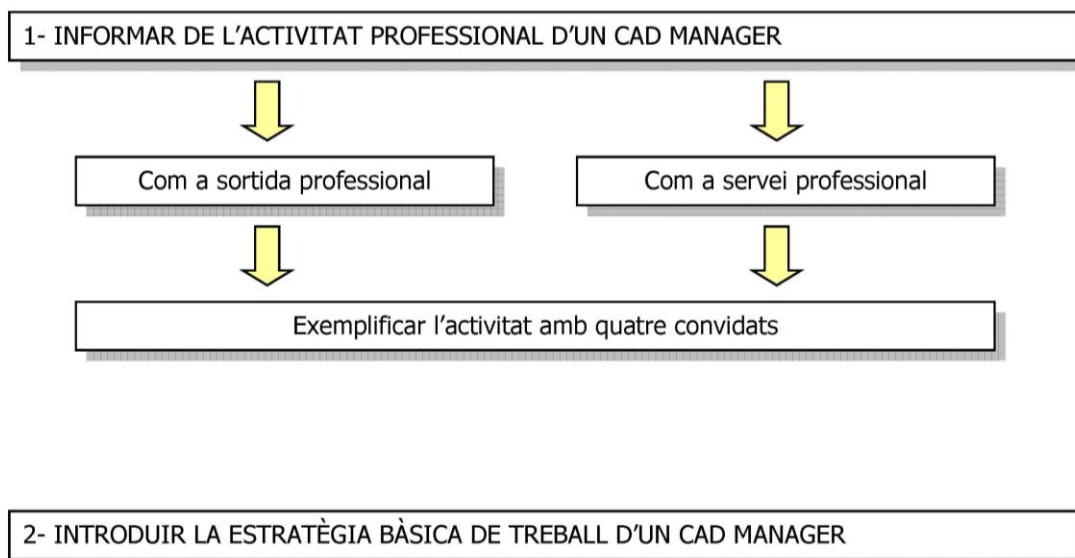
1- INFORMAR DE L'ACTIVITAT PROFESSIONAL D'UN CAD MANAGER

Com a sortida professional

Com a servei professional

Exemplificar l'activitat amb quatre convidats

2- INTRODUIR LA ESTRATÈGIA BÀSICA DE TREBALL D'UN CAD MANAGER